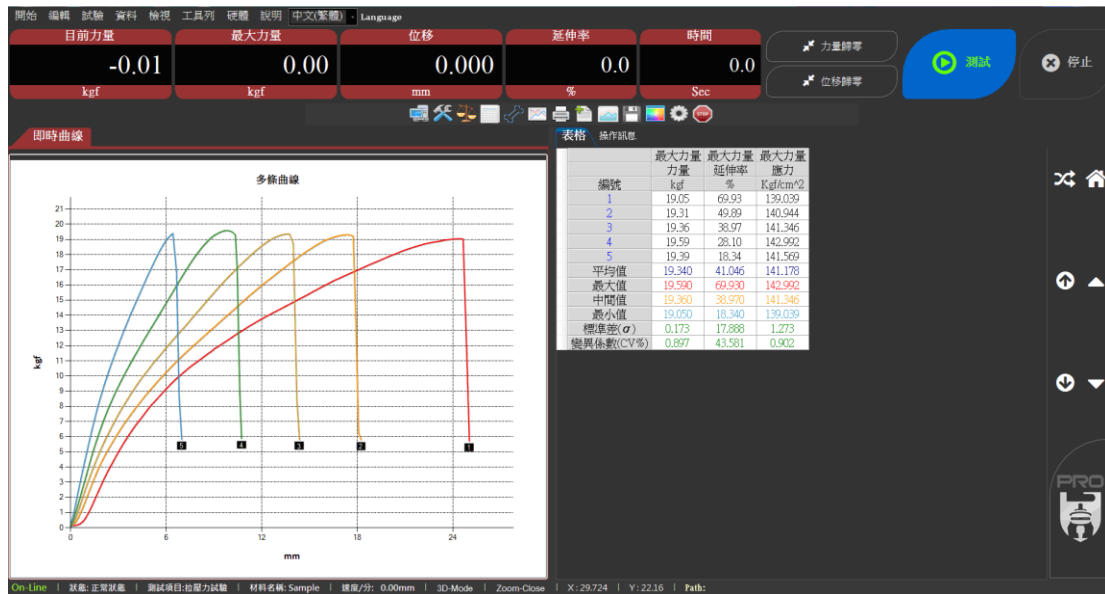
開始 編輯 試驗 資料 檢視 工具列 硬體 說明 中文(繁體) Language

| 目前力量 | 最大力量 | 位移 | 延伸率 | 時間 |
|---|---|---|---|---|
| -0.01 | 0.00 | 0.000 | 0.0 | 0.0 |
| kgf | kgf | mm | % | Sec |

力量歸零
位移歸零
測試
停止

即時曲線

多條曲線

kgf

mm

0 6 12 18 24

0 1 2 3 4 5 6 7 8 9 10 11 12 13 14 15 16 17 18 19 20 21

5 4 3 2 1

表格 操作訊息

| 編號 | 最大力量 力量 kgf | 最大力量 延伸率 % | 最大力量 應力 Kgf/cm^2 |
|---|---|---|---|
| 1 | 19.05 | 69.93 | 139.039 |
| 2 | 19.31 | 49.89 | 140.944 |
| 3 | 19.36 | 38.97 | 141.346 |
| 4 | 19.59 | 28.10 | 142.992 |
| 5 | 19.39 | 18.34 | 141.569 |
| 平均值 | 19.340 | 41.046 | 141.178 |
| 最大值 | 19.590 | 69.930 | 142.992 |
| 中間值 | 19.360 | 38.970 | 141.346 |
| 最小值 | 19.050 | 18.340 | 139.039 |
| 標準差($\sigma$) | 0.173 | 17.888 | 1.273 |
| 變異係數(CV%) | 0.897 | 43.581 | 0.902 |

PRO

On-Line | 試驗: 正常狀態 | 測試項目:拉屬力試驗 | 材料名稱: Sample | 速度/分: 0.00mm | 3D-Mode | Zoom-Close | X : 29.724 | Y : 22.16 | Path: